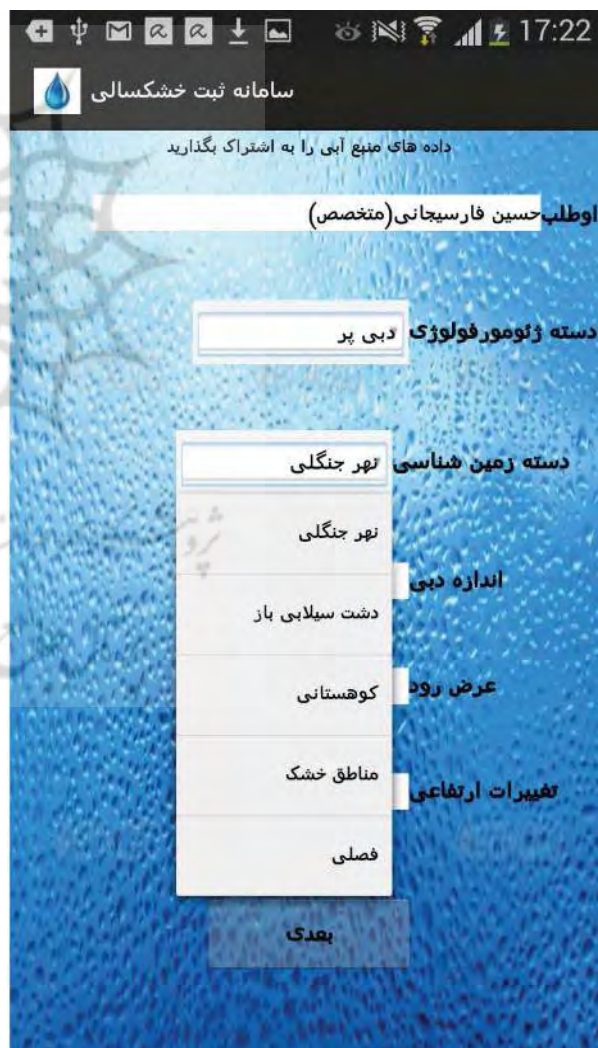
17:22
سامانه ثبت خشکسالی
داده های منبع آبی را به اشتراک بگذارید
داوطلب حسین فارسیجانی(متخصص)
دسته ژئومورفولوژی دبی پر
دسته زمین شناسی نهر جنگلی
نهر جنگلی
اندازه دبی
دشت سیلابی باز
عرض رود
کوهستانی
مناطق خشک
تغییرات ارتفاعی
فصلی
بعدی